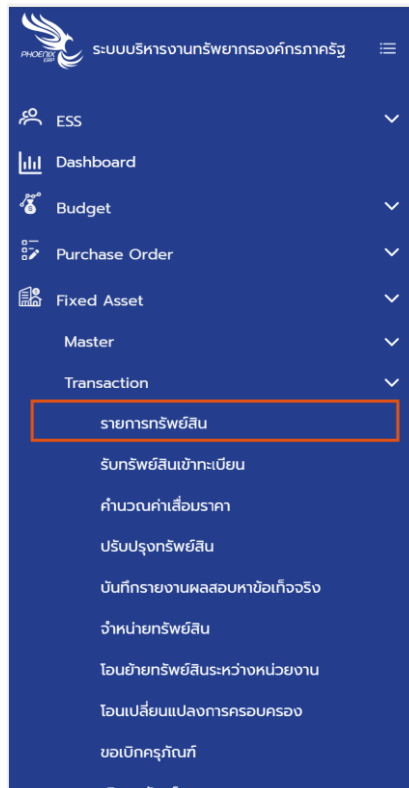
PHOENIX ERP

ระบบบริหารงานทรัพยากรองค์กรภาครัฐ

ESS

Dashboard

Budget

Purchase Order

Fixed Asset

Master

Transaction

รายการทรัพย์สิน

รับทรัพย์สินเข้าทะเบียน

คำนวณค่าเสื่อมราคา

ปรับปรุงทรัพย์สิน

บันทึกรายงานผลสอบหาข้อเท็จจริง

จำหน่ายทรัพย์สิน

โอนย้ายทรัพย์สินระหว่างหน่วยงาน

โอนเปลี่ยนแปลงการครอบครอง

ขอเบิกครุภัณฑ์

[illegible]